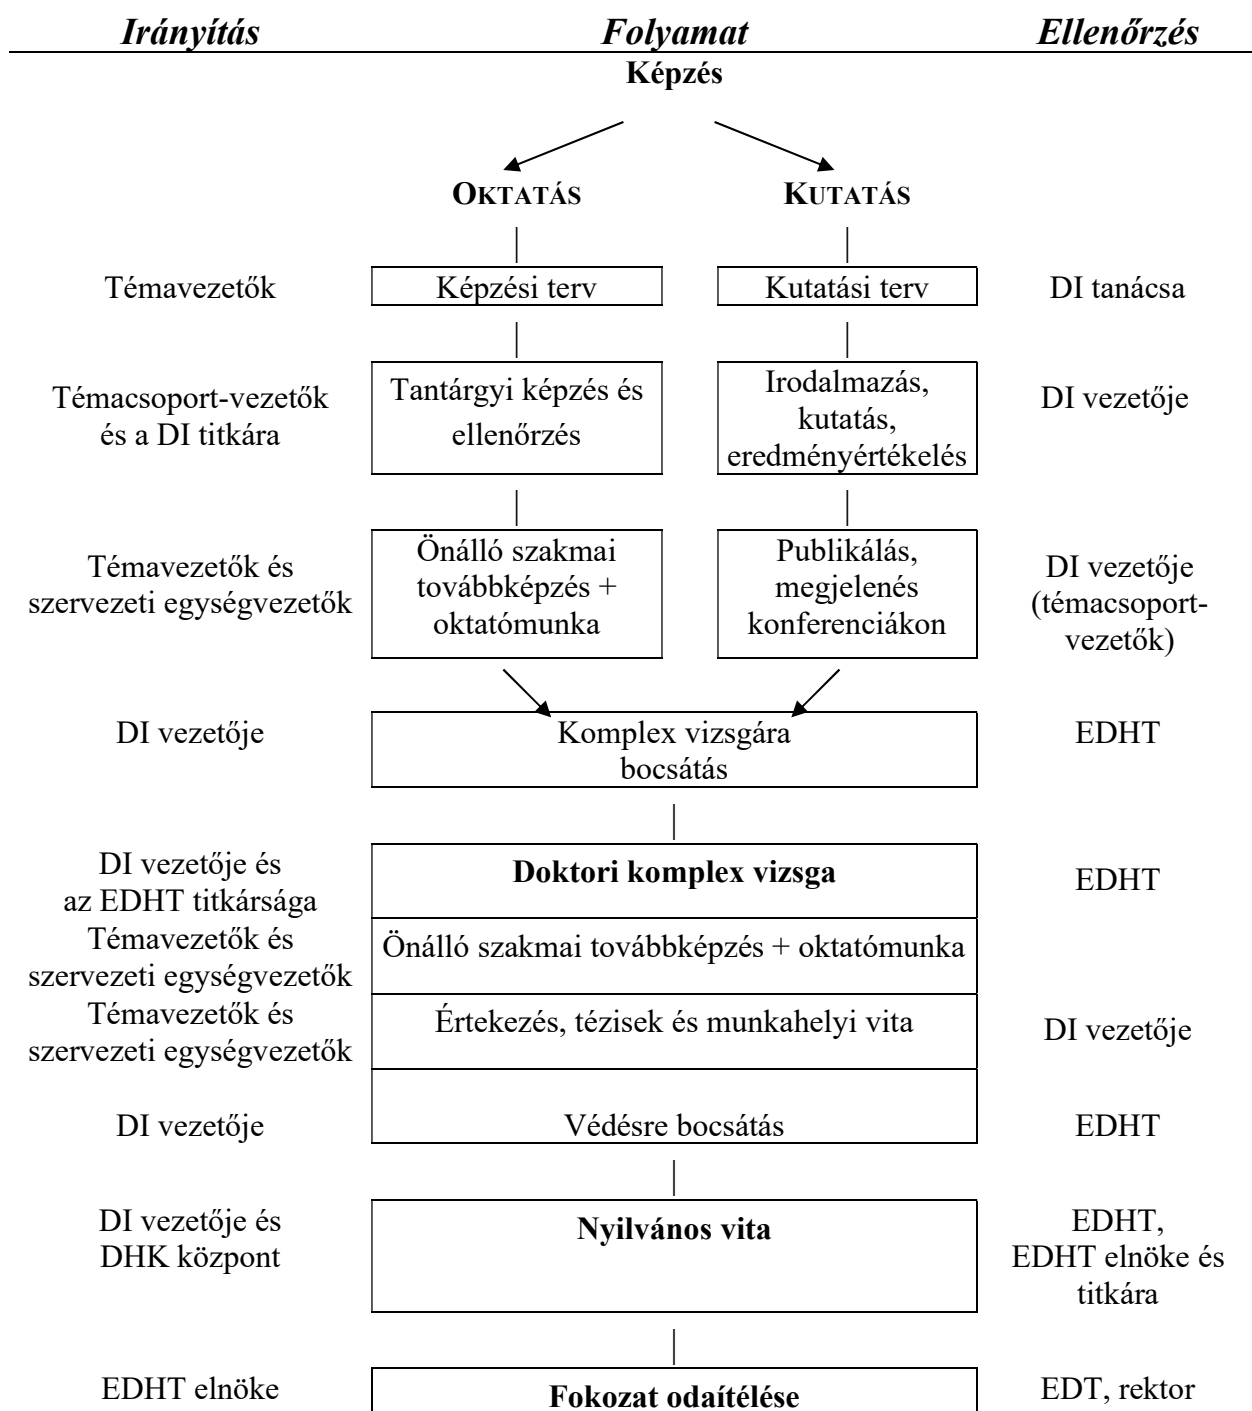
Irányítás | Folyamat | Ellenőrzés

Képzés

OKTATÁS

KUTATÁS

Témavezetők

Képzési terv

Kutatási terv

DI tanácsa

Témacsoport-vezetők és a DI titkára

Tantárgyi képzés és ellenőrzés

Irodalmazás, kutatás, eredményértékelés

DI vezetője

Témavezetők és szervezeti egységvezetők

Önálló szakmai továbbképzés + oktatómunka

Publikálás, megjelenés konferenciákon

DI vezetője (témacsoport-vezetők)

DI vezetője

Komplex vizsgára bocsátás

EDHT

DI vezetője és az EDHT titkársága

Doktori komplex vizsga

EDHT

Témavezetők és szervezeti egységvezetők

Önálló szakmai továbbképzés + oktatómunka

Témavezetők és szervezeti egységvezetők

Értekezés, tézisek és munkahelyi vita

DI vezetője

DI vezetője

Védésre bocsátás

EDHT

DI vezetője és DHK központ

Nyilvános vita

EDHT, EDHT elnöke és titkára

EDHT elnöke

Fokozat odaítélése

EDT, rektor